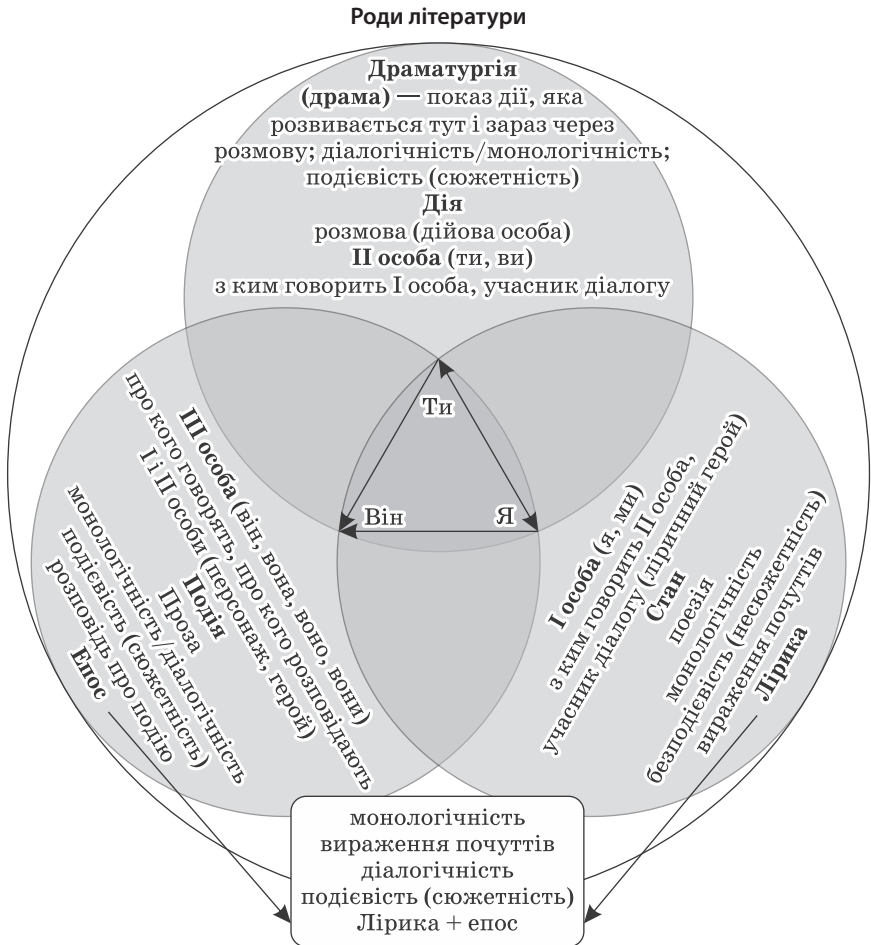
Роди літератури

**Драматургія (драма)** — показ дії, яка розвивається тут і зараз через розмову; діалогічність/монологічність; подієвість (сюжетність)
**Дія**
розмова (дійова особа)
**II особа** (ти, ви)
з ким говорить I особа, учасник діалогу

**III особа** (він, вона, воно, вони)
про кого говорять, про кого розповідають
I і II особи (персонаж, герой)
**Подія**
**Проза**
монологічність/діалогічність
подієвість (сюжетність)
розповідь про подію
**Епос**

Ти
Він
Я

**I особа** (я, ми)
з ким говорить II особа,
учасник діалогу (ліричний герой)
**Стан**
поезія
монологічність
безподієвість (несюжетність)
вираження почуттів
**Лірика**

монологічність
вираження почуттів
діалогічність
подієвість (сюжетність)
Лірика + епос